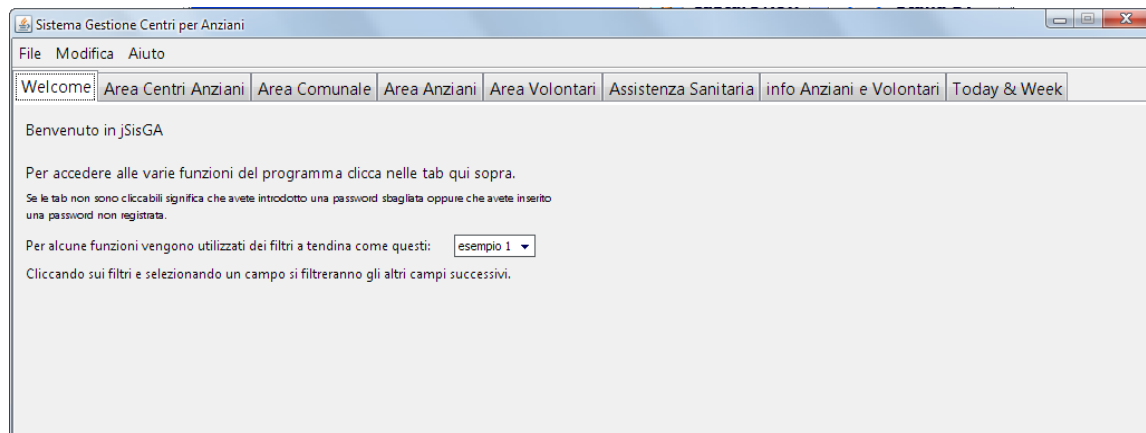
Sistema Gestione Centri per Anziani

File Modifica Aiuto

Welcome | Area Centri Anziani | Area Comunale | Area Anziani | Area Volontari | Assistenza Sanitaria | info Anziani e Volontari | Today & Week

Benvenuto in jSisGA

Per accedere alle varie funzioni del programma clicca nelle tab qui sopra.

Se le tab non sono cliccabili significa che avete introdotto una password sbagliata oppure che avete inserito una password non registrata.

Per alcune funzioni vengono utilizzati dei filtri a tendina come questi: esempio 1

Cliccando sui filtri e selezionando un campo si filtreranno gli altri campi successivi.